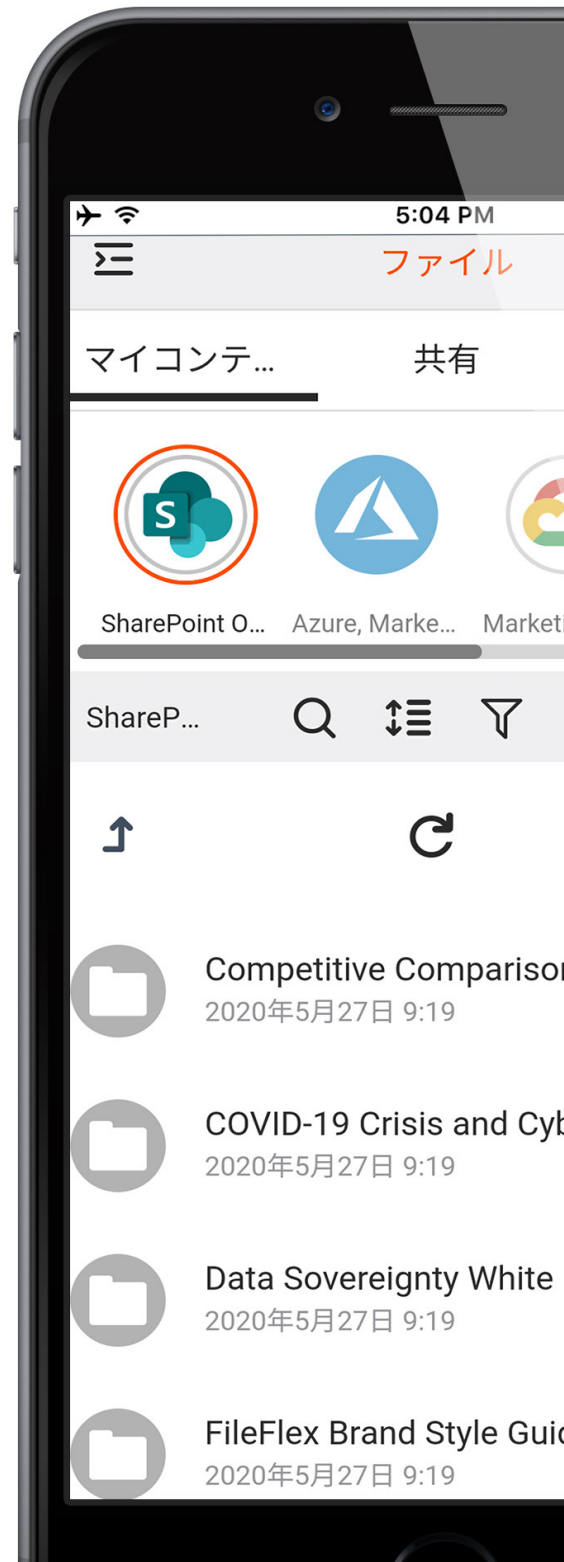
5:04 PM

ファイル

マイコンテ...

共有

S

SharePoint O...

Azure, Marke...

Marketi

ShareP...

Competitive Comparisor
2020年5月27日 9:19

COVID-19 Crisis and Cyb
2020年5月27日 9:19

Data Sovereignty White
2020年5月27日 9:19

FileFlex Brand Style Guic
2020年5月27日 9:19